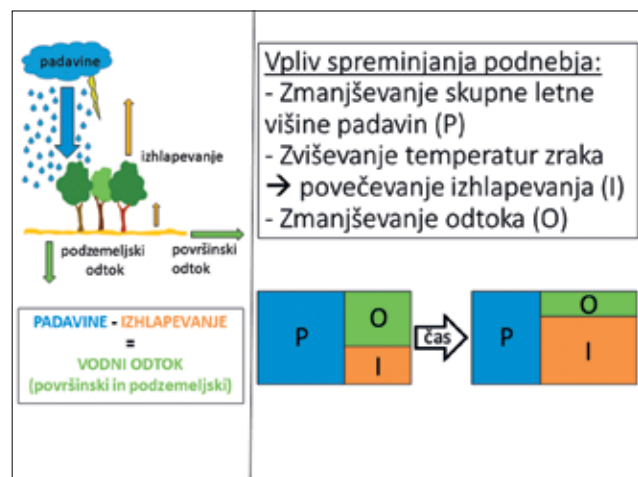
padavine

izhlapevanje

podzemeljski odtok

površinski odtok

PADAVINE - IZHLAPEVANJE
=
VODNI ODTOK
(površinski in podzemeljski)

Vpliv spreminjanja podnebja:
- Zmanjševanje skupne letne višine padavin (P)
- Zviševanje temperatur zraka → povečevanje izhlapevanja (I)
- Zmanjševanje odtoka (O)

P O I čas P O I